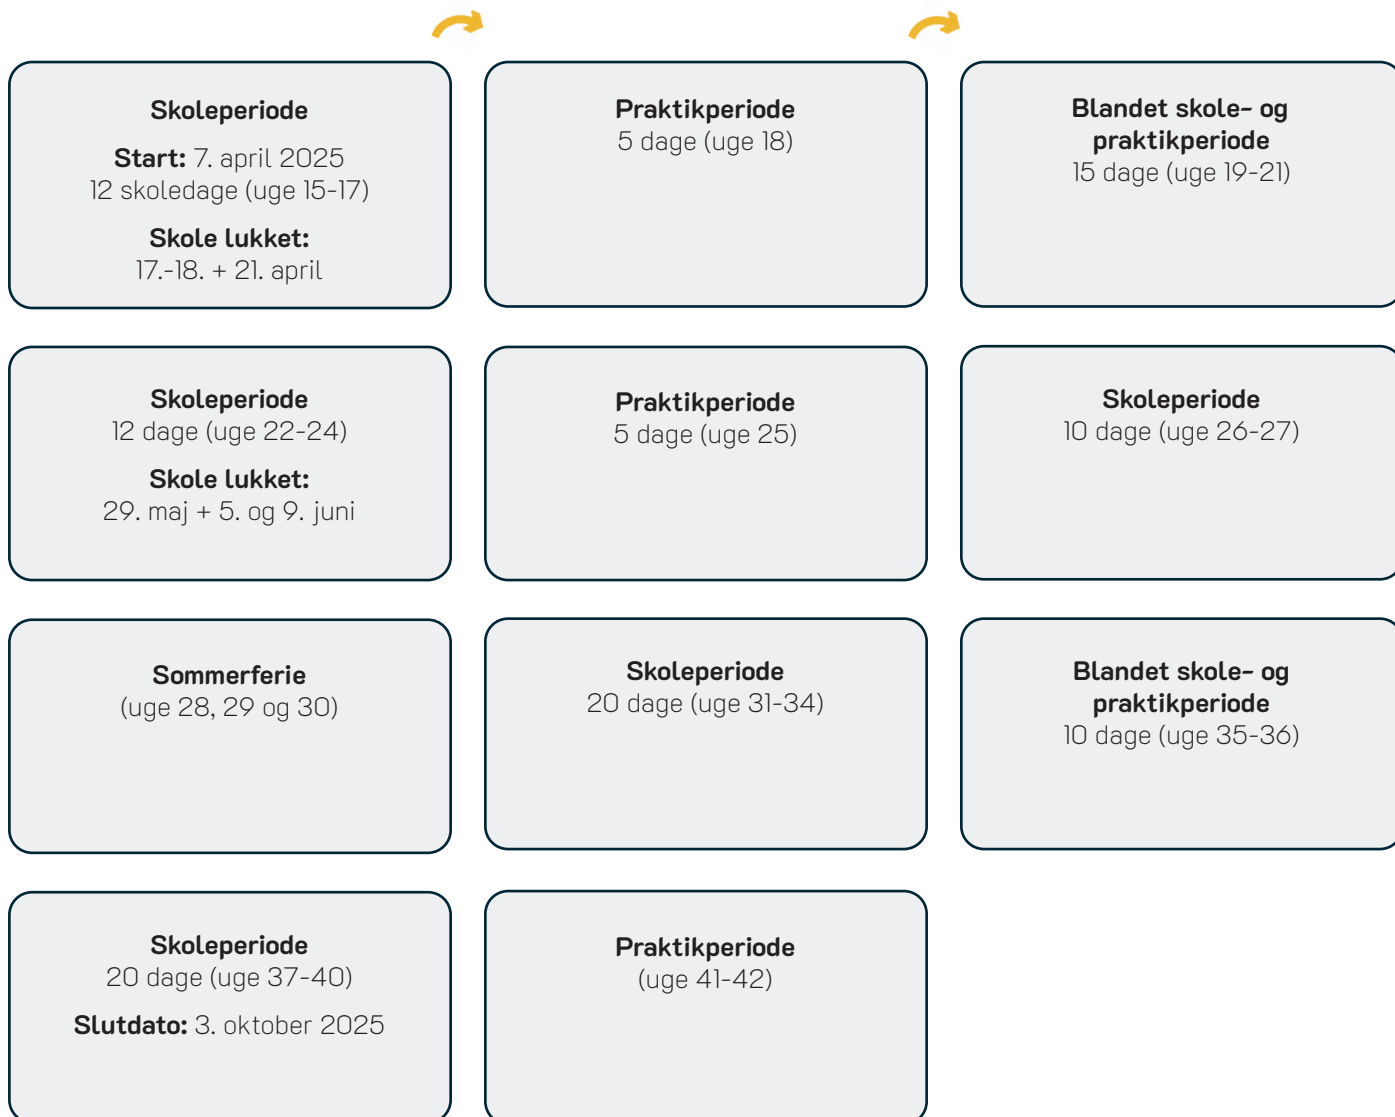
Skoleperiode

Start: 7. april 2025
12 skoledage (uge 15-17)

Skole lukket:
17.-18. + 21. april

Praktikperiode
5 dage (uge 18)

Blandet skole- og praktikperiode
15 dage (uge 19-21)

Skoleperiode
12 dage (uge 22-24)

Skole lukket:
29. maj + 5. og 9. juni

Praktikperiode
5 dage (uge 25)

Skoleperiode
10 dage (uge 26-27)

Sommerferie
(uge 28, 29 og 30)

Skoleperiode
20 dage (uge 31-34)

Blandet skole- og praktikperiode
10 dage (uge 35-36)

Skoleperiode
20 dage (uge 37-40)

Slutdato: 3. oktober 2025

Praktikperiode
(uge 41-42)